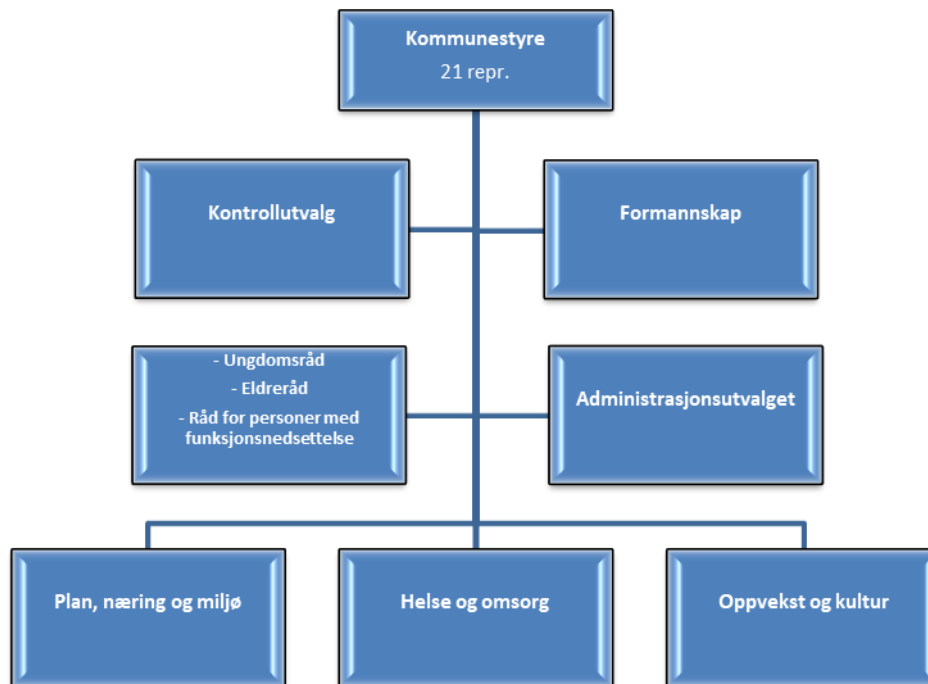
Kommunestyre
21 repr.

Kontrollutvalg

Formannskap

- Ungdomsråd
- Eldreråd
- Råd for personer med funksjonsnedsettelse

Administrasjonsutvalget

Plan, næring og miljø

Helse og omsorg

Oppvekst og kultur